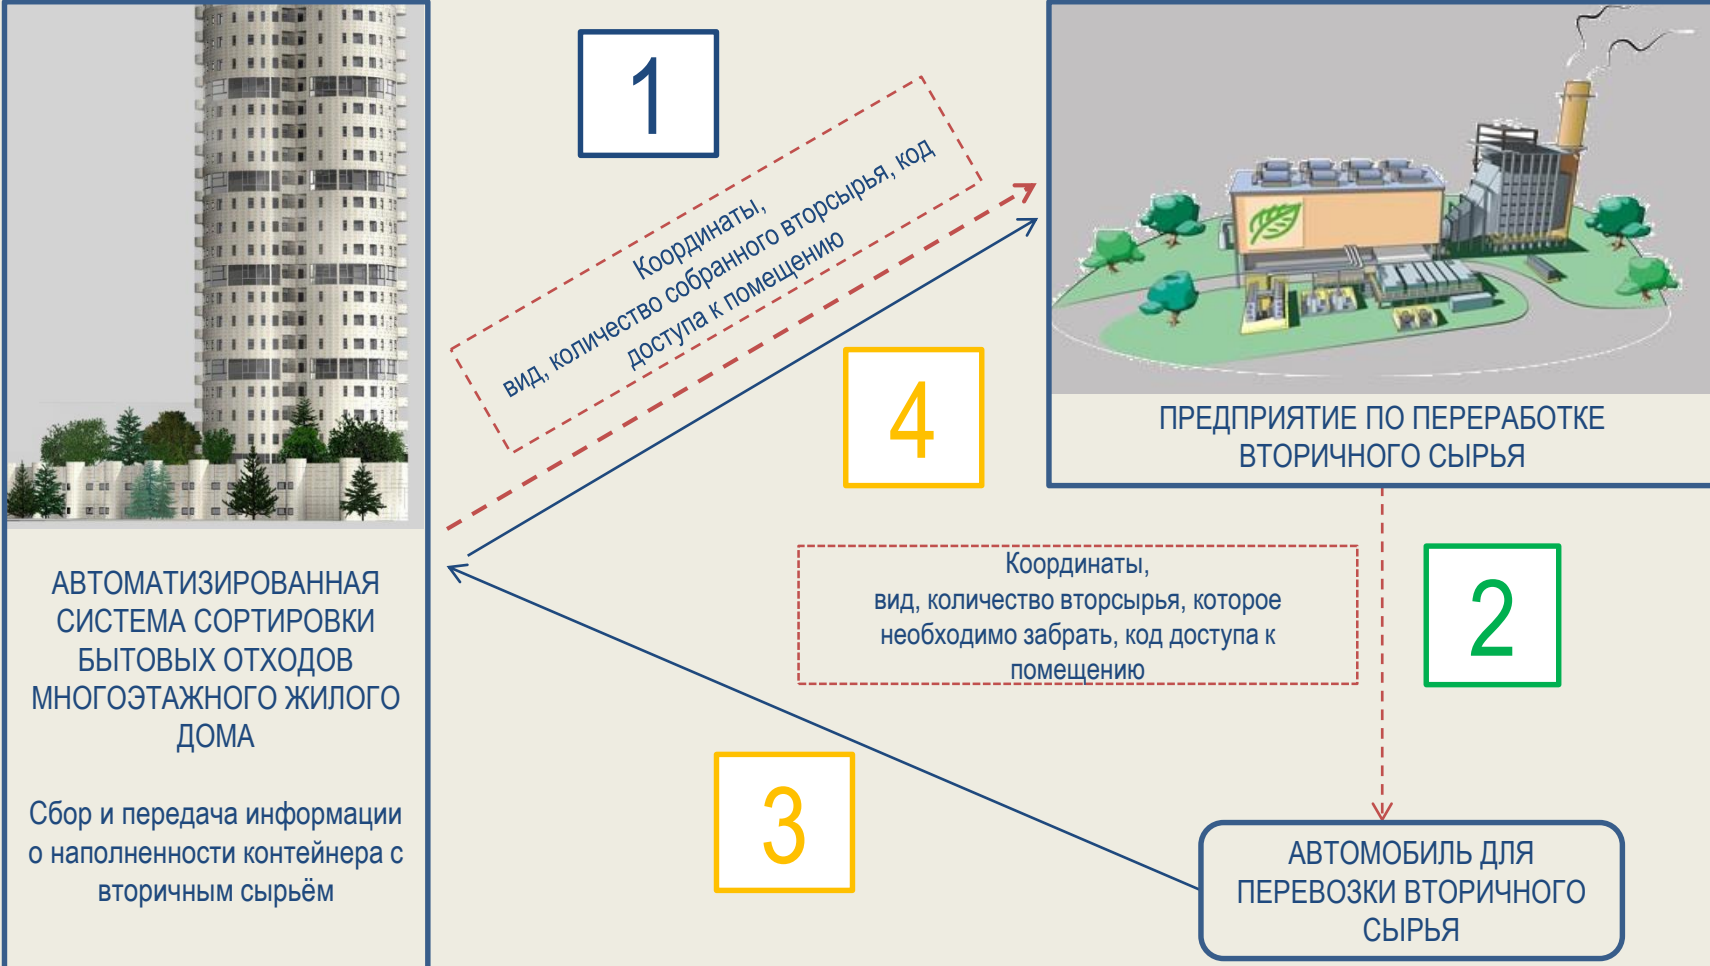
1

Координаты,
вид, количество собранного вторсырья, код доступа к помещению

ПРЕДПРИЯТИЕ ПО ПЕРЕРАБОТКЕ ВТОРИЧНОГО СЫРЬЯ

4

АВТОМАТИЗИРОВАННАЯ СИСТЕМА СОРТИРОВКИ БЫТОВЫХ ОТХОДОВ МНОГОЭТАЖНОГО ЖИЛОГО ДОМА

Сбор и передача информации о наполненности контейнера с вторичным сырьём

Координаты,
вид, количество вторсырья, которое необходимо забрать, код доступа к помещению

2

3

АВТОМОБИЛЬ ДЛЯ ПЕРЕВОЗКИ ВТОРИЧНОГО СЫРЬЯ